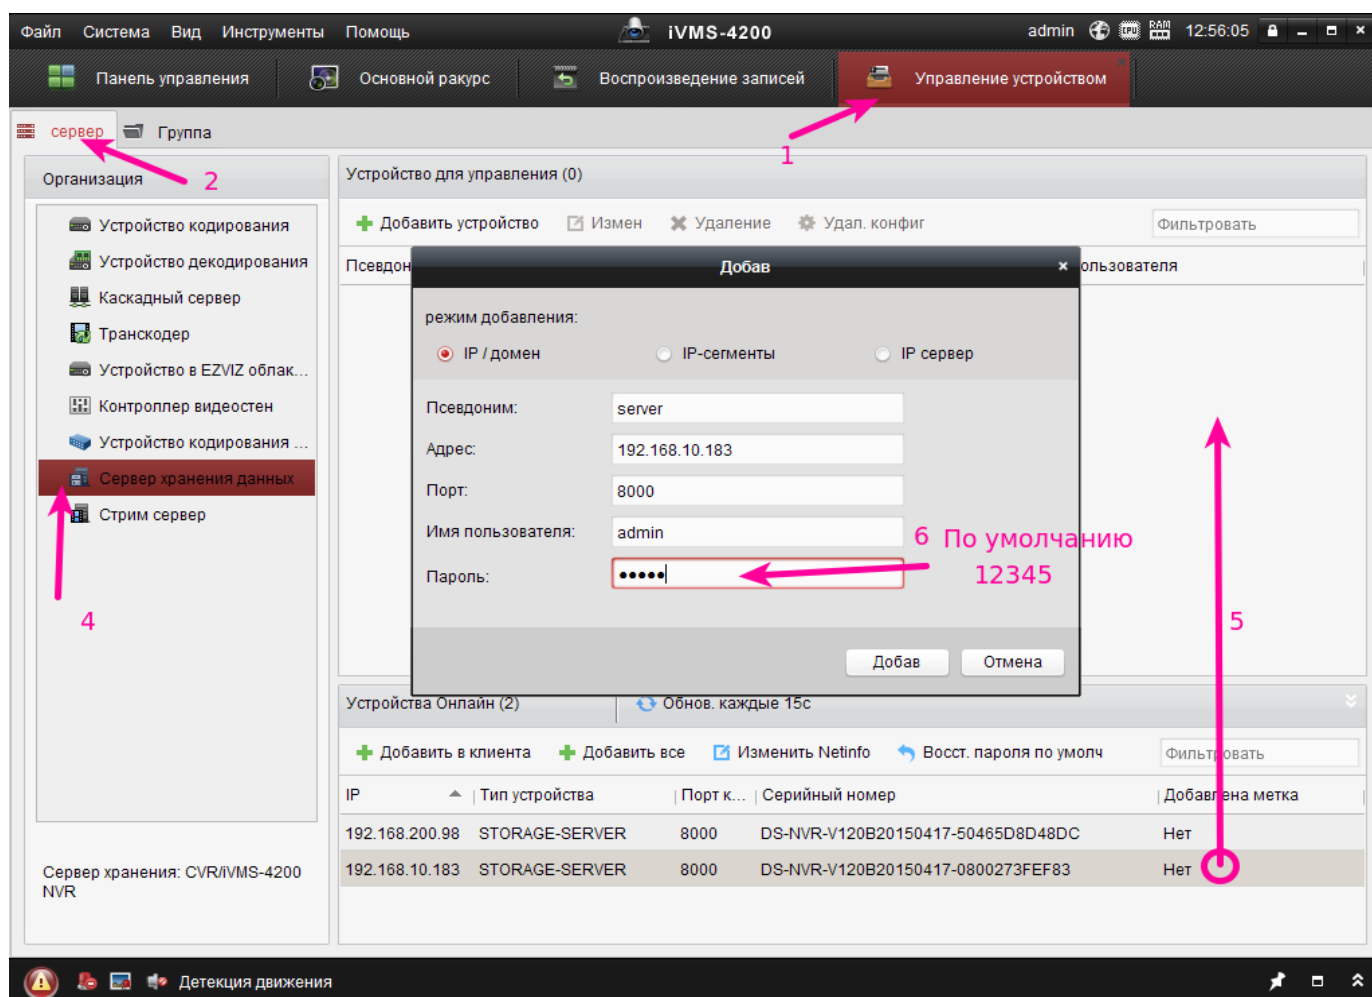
Файл Система Вид Инструменты Помощь iVMS-4200 admin 12:56:05

Панель управления Основной ракурс Воспроизведение записей Управление устройством

сервер Группа

1

Организация 2

Устройство кодирования
Устройство декодирования
Каскадный сервер
Транскодер
Устройство в EZVIZ облак...
Контроллер видеостен
Устройство кодирования ...
Сервер хранения данных
Стрим сервер

4

Сервер хранения: CVR/iVMS-4200 NVR

Устройство для управления (0)

Добавить устройство Измен Удаление Удал. конфиг Фильтровать

Псевдон ользователя

Добав ×

режим добавления:

IP / домен IP-сегменты IP сервер

Псевдоним: server
Адрес: 192.168.10.183
Порт: 8000
Имя пользователя: admin
Пароль: •••••

6 По умолчанию 12345

5

Добав Отмена

Устройства Онлайн (2) Обнов. каждые 15с

Добавить в клиента Добавить все Изменить Netinfo Восст. пароля по умолч Фильтровать

| IP | Тип устройства | Порт к... | Серийный номер | Добавлена метка |
|---|---|---|---|---|
| 192.168.200.98 | STORAGE-SERVER | 8000 | DS-NVR-V120B20150417-50465D8D48DC | Нет |
| 192.168.10.183 | STORAGE-SERVER | 8000 | DS-NVR-V120B20150417-0800273FEF83 | Нет |

Детекция движения